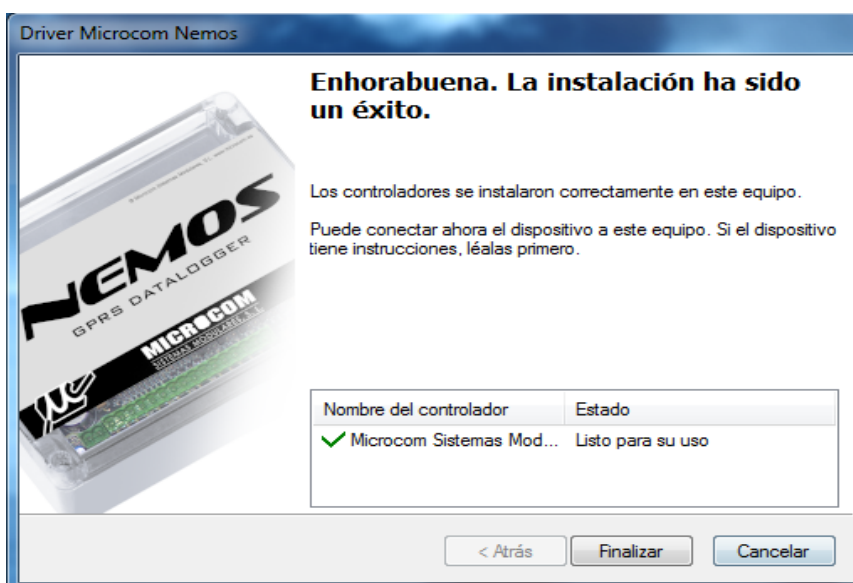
Driver Microcom Nemos

NEMOS
GPRS DATALOGGER
MICROCOM
SISTEMAS MODULARES S.L.

Enhorabuena. La instalación ha sido un éxito.

Los controladores se instalaron correctamente en este equipo.

Puede conectar ahora el dispositivo a este equipo. Si el dispositivo tiene instrucciones, léalas primero.

| Nombre del controlador | Estado |
|---|---|
| Microcom Sistemas Mod... | Listo para su uso |

< Atrás
Finalizar
Cancelar